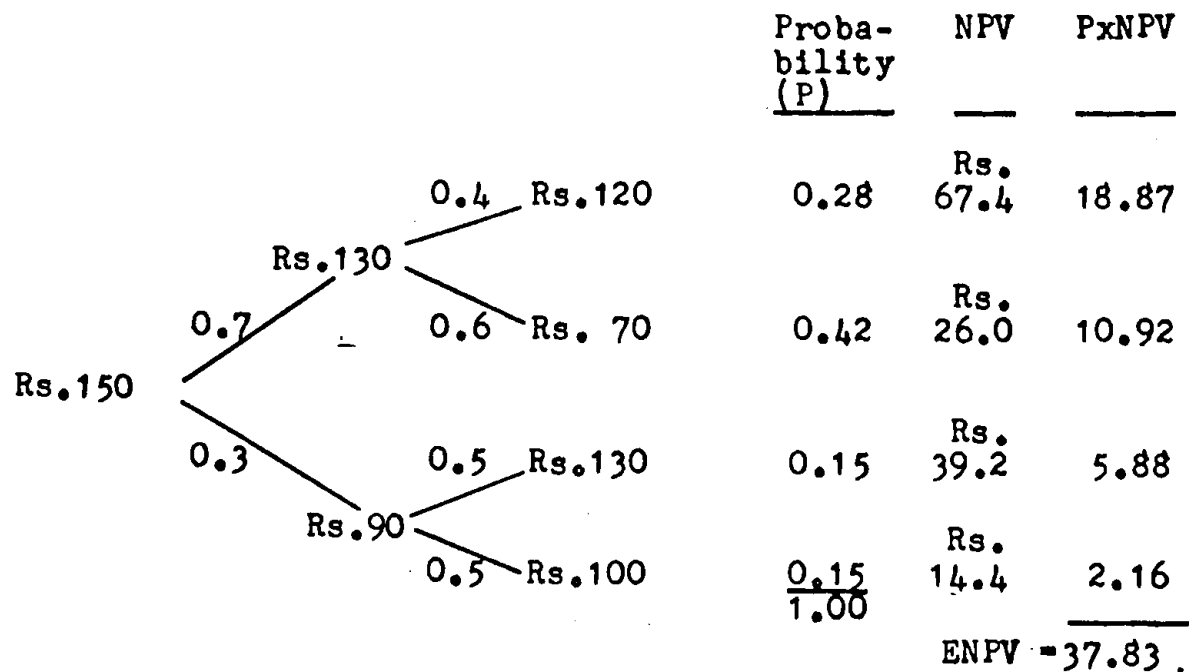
| Probability (P) | NPV | PxNPV |
|---|---|---|
| 0.28 | Rs. 67.4 | 18.87 |
| 0.42 | Rs. 26.0 | 10.92 |
| 0.15 | Rs. 39.2 | 5.88 |
| 0.15 | Rs. 14.4 | 2.16 |
| 1.00 | | |

Rs.150

0.7 Rs.130

0.4 Rs.120

0.6 Rs. 70

0.3 Rs.90

0.5 Rs.130

0.5 Rs.100

ENPV = 37.83